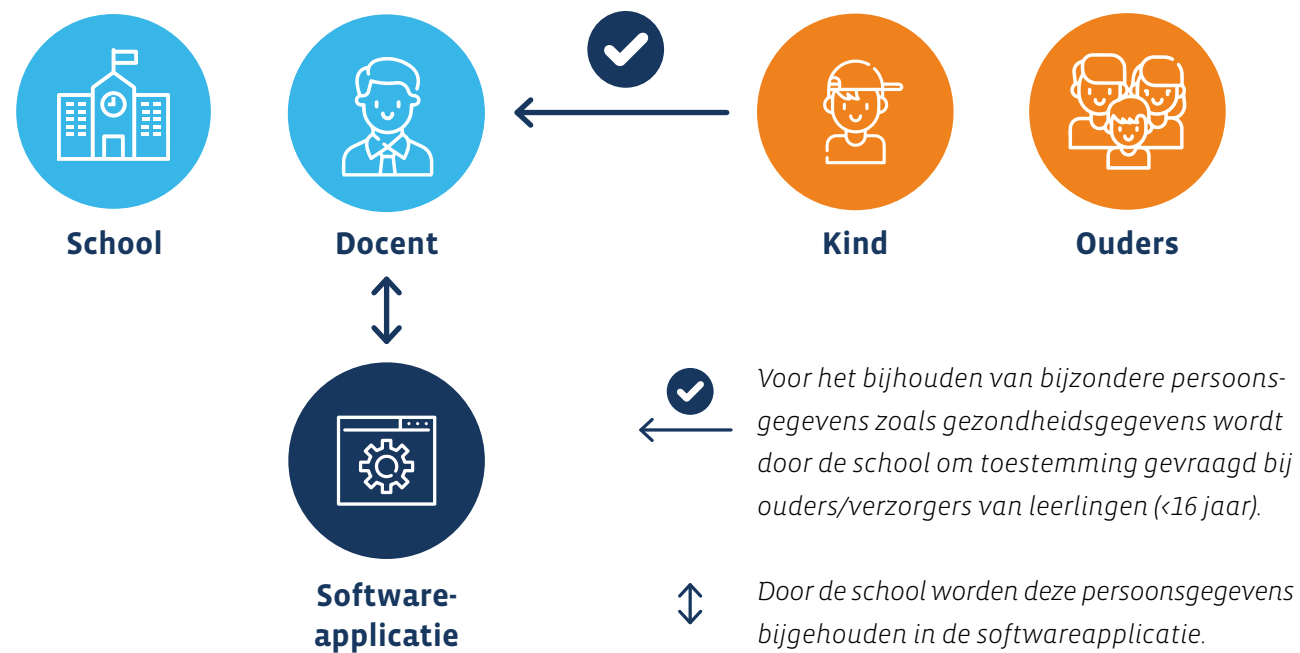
School

Docent

Kind

Ouders

Software-applicatie

Voor het bijhouden van bijzondere persoonsgegevens zoals gezondheidsgegevens wordt door de school om toestemming gevraagd bij ouders/verzorgers van leerlingen (<16 jaar).

Door de school worden deze persoonsgegevens bijgehouden in de softwareapplicatie.